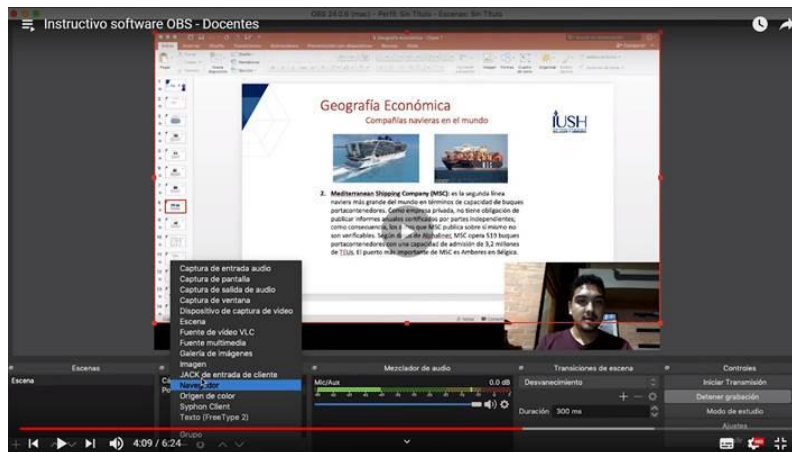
Instructivo software OBS - Docentes

OBS 24.0.6 (mac) - Perfil: Sin Título - Escenas: Sin Título

Geografía Económica

Compañías navieras en el mundo

IUSH

2. Mediterranean Shipping Company (MSC): es la segunda línea naviera más grande del mundo en términos de capacidad de buques portacontenedores. Como empresa privada, no tiene obligación de publicar informes anuales certificados por partes independientes, como consecuencia, los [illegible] que MSC publica sobre sí mismo no son verificables. Según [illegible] de Alphaliner, MSC opera 519 buques portacontenedores con una capacidad de admisión de 3,2 millones de TEUs. El puerto más importante de MSC es Amberes en Bélgica.

Captura de entrada audio
Captura de pantalla
Captura de salida de audio
Captura de ventana
Dispositivo de captura de vídeo
Escena
Fuente de vídeo VLC
Fuente multimedia
Galería de imágenes
Imagen
JACK de entrada de cliente
Navegador
Origen de color
Syphon Client
Texto (FreeType 2)
Grupo

Escenas
Escena
Mezclador de audio
Mic/Aux
0.0 dB
Transiciones de escena
Desvanecimiento
Duración 300 ms
Controles
Iniciar Transmisión
Detener grabación
Modo de estudio
Ajustes

4:09 / 6:24